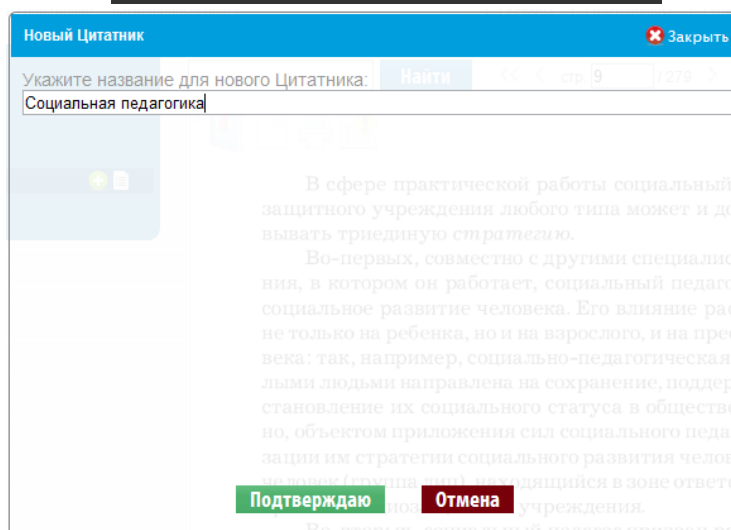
Новый Цитатник

Закрыть

Укажите название для нового Цитатника:

Социальная педагогика

Найти

стр. 9 / 279

В сфере практической работы социальный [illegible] защитного учреждения любого типа может и до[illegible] вывать триединую *стратегию*.

Во-первых, совместно с другими специалис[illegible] ния, в котором он работает, социальный педаго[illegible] социальное развитие человека. Его влияние ра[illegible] не только на ребенка, но и на взрослого, и на пре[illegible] века: так, например, социально-педагогическая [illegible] лыми людьми направлена на сохранение, поддер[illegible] становление их социального статуса в обществе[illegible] но, объектом приложения сил социального педа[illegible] зации им стратегии социального развития челов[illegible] человек (группа лиц), находящийся в зоне ответ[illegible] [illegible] учреждения.

Подтверждаю

Отмена